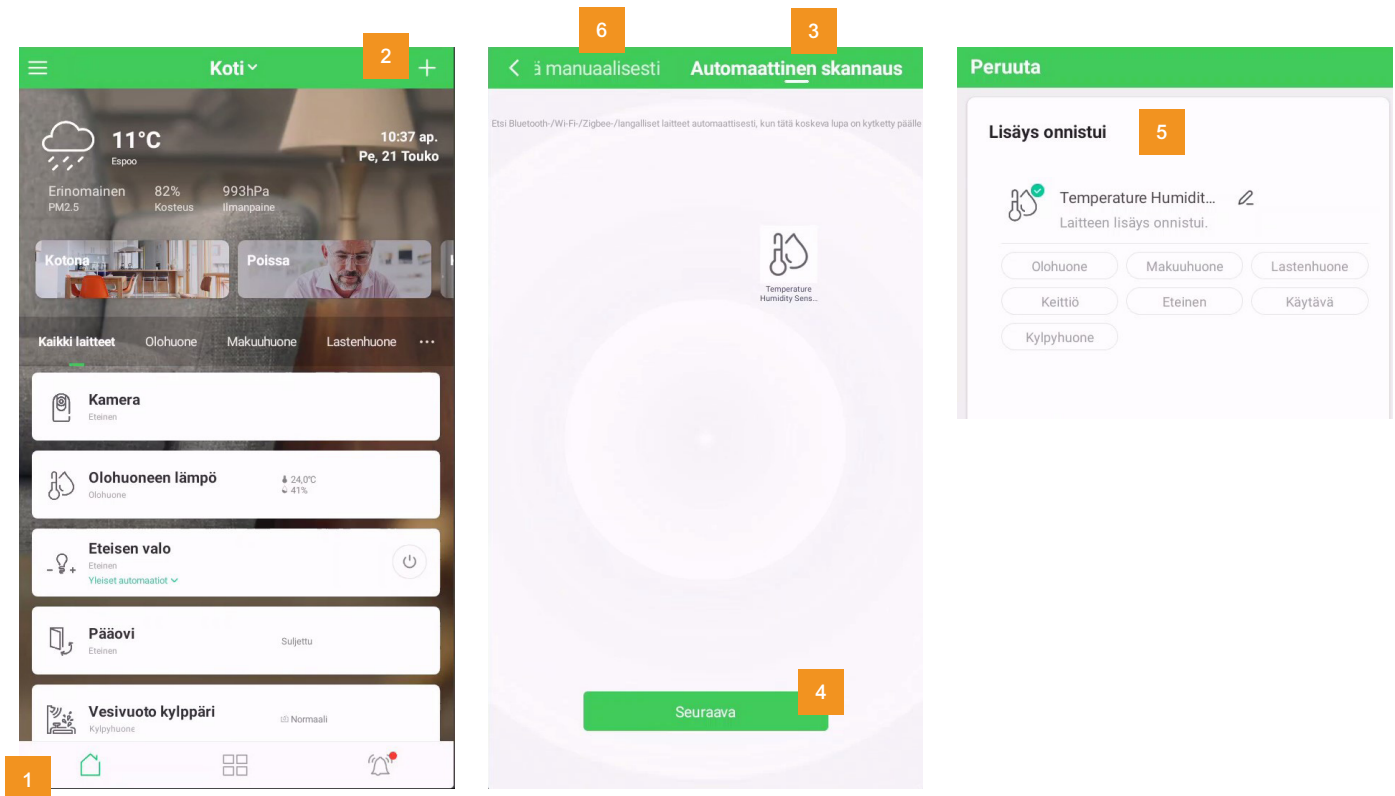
Koti

2

11°C
Espoo

10:37 ap.
Pe, 21 Touko

Erinomainen
PM2.5

82%
Kosteus

993hPa
Ilmanpaine

Kotona

Poissa

Kaikki laitteet Olohuone Makuuhuone Lastenhuone ···

Kamera
Eteinen

Olohuoneen lämpö
Olohuone
24,0°C
41%

Eteisen valo
Eteinen
Yleiset automaatiot

Pääovi
Eteinen
Suljettu

Vesivuoto kylppäri
Kylpyhuone
Normaali

1

6

3

ä manuaalisesti Automaattinen skannaus

Etsi Bluetooth-/Wi-Fi-/Zigbee-/langalliset laitteet automaattisesti, kun tätä koskeva lupa on kytketty päälle

Temperature Humidity Sens...

Seuraava

4

Peruuta

Lisäys onnistui

5

Temperature Humidit...
Laitteen lisäys onnistui.

Olohuone
Makuuhuone
Lastenhuone
Keittiö
Eteinen
Käytävä
Kylpyhuone